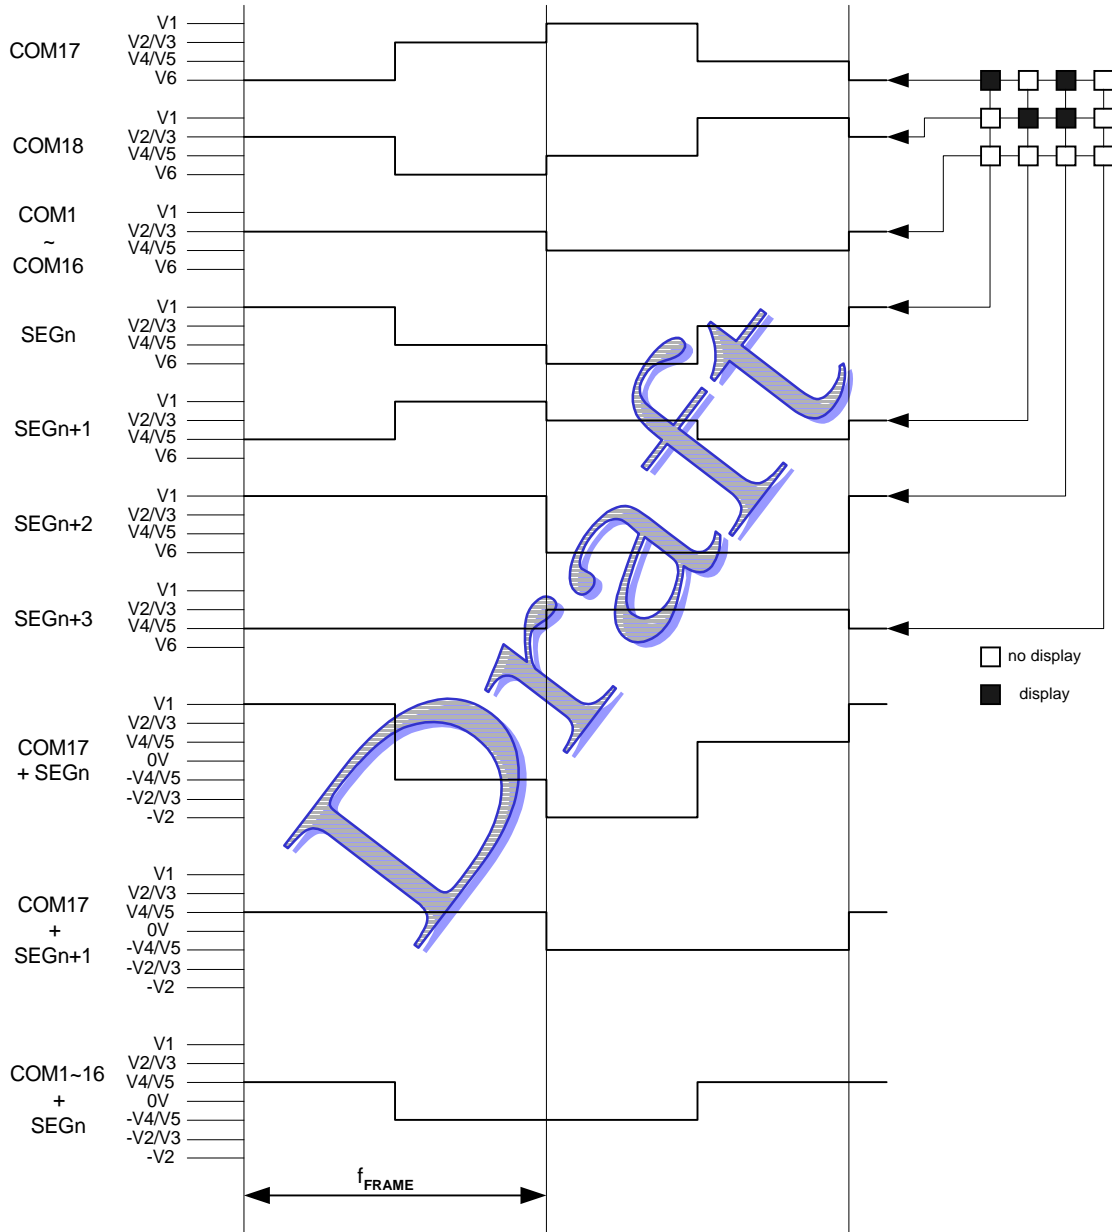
COM17
V1
V2/V3
V4/V5
V6

COM18
V1
V2/V3
V4/V5
V6

COM1
~
COM16
V1
V2/V3
V4/V5
V6

SEGn
V1
V2/V3
V4/V5
V6

SEGn+1
V1
V2/V3
V4/V5
V6

SEGn+2
V1
V2/V3
V4/V5
V6

SEGn+3
V1
V2/V3
V4/V5
V6

no display
display

COM17
+ SEGn
V1
V2/V3
V4/V5
0V
-V4/V5
-V2/V3
-V2

COM17
+
SEGn+1
V1
V2/V3
V4/V5
0V
-V4/V5
-V2/V3
-V2

COM1~16
+
SEGn
V1
V2/V3
V4/V5
0V
-V4/V5
-V2/V3
-V2

$f_{FRAME}$

Draft